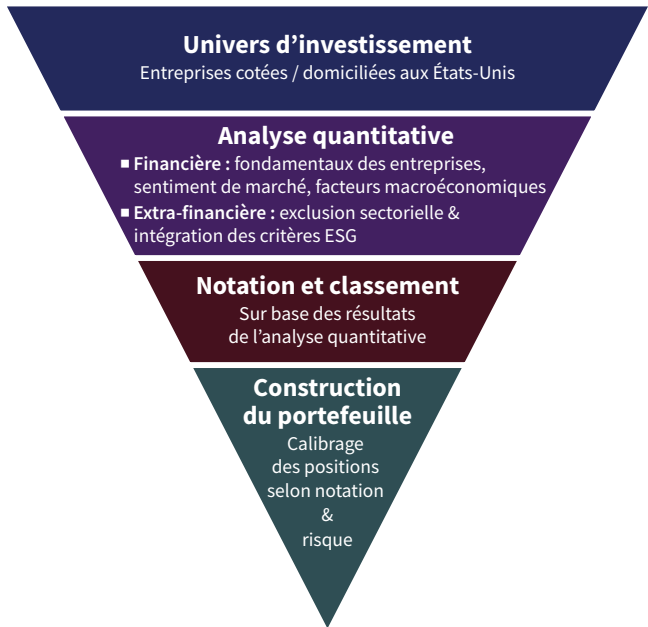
Univers d’investissement
Entreprises cotées / domiciliées aux États-Unis

Analyse quantitative
■ Financière : fondamentaux des entreprises, sentiment de marché, facteurs macroéconomiques
■ Extra-financière : exclusion sectorielle & intégration des critères ESG

Notation et classement
Sur base des résultats de l’analyse quantitative

Construction du portefeuille
Calibrage des positions selon notation & risque